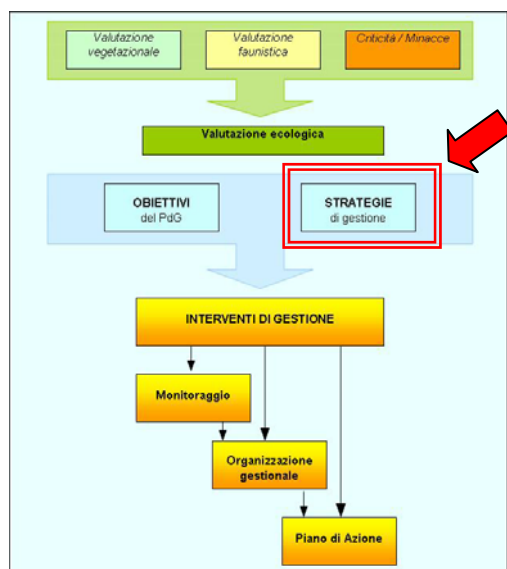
Valutazione vegetazionale

Valutazione faunistica

Criticità / Minacce

Valutazione ecologica

OBIETTIVI
del PdG

STRATEGIE
di gestione

INTERVENTI DI GESTIONE

Monitoraggio

Organizzazione gestionale

Piano di Azione